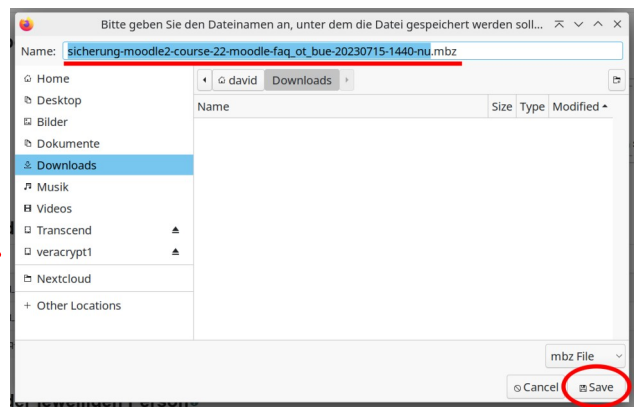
Bitte geben Sie den Dateinamen an, unter dem die Datei gespeichert werden soll...

Name: sicherung-moodle2-course-22-moodle-faq_ot_bue-20230715-1440-nu.mbz

Home
Desktop
Bilder
Dokumente
Downloads
Musik
Videos
Transcend
veracrypt1
Nextcloud
+ Other Locations

david Downloads

| Name | Size | Type | Modified |
|---|---|---|---|

mbz File

Cancel Save

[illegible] jeweiligen Person